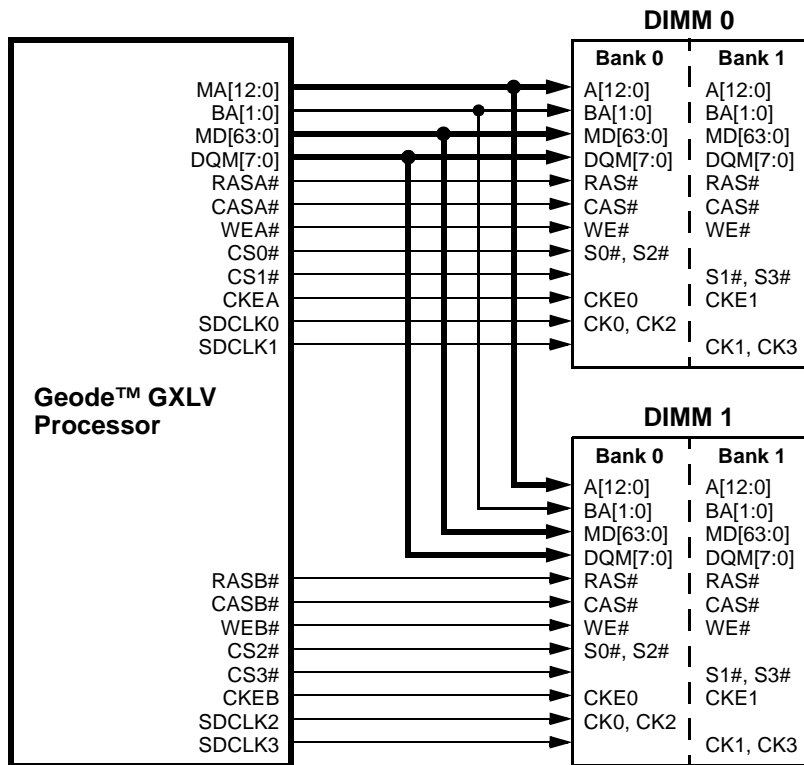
DIMM 0

| Bank 0 | Bank 1 |
|---|---|
| A[12:0] | A[12:0] |
| BA[1:0] | BA[1:0] |
| MD[63:0] | MD[63:0] |
| DQM[7:0] | DQM[7:0] |
| RAS# | RAS# |
| CAS# | CAS# |
| WE# | WE# |
| S0#, S2# | |
| | S1#, S3# |
| CKE0 | CKE1 |
| CK0, CK2 | |
| | CK1, CK3 |

MA[12:0]
BA[1:0]
MD[63:0]
DQM[7:0]
RASA#
CASA#
WEA#
CS0#
CS1#
CKEA
SDCLK0
SDCLK1

Geode™ GXLV Processor

RASB#
CASB#
WEB#
CS2#
CS3#
CKEB
SDCLK2
SDCLK3

DIMM 1

| Bank 0 | Bank 1 |
|---|---|
| A[12:0] | A[12:0] |
| BA[1:0] | BA[1:0] |
| MD[63:0] | MD[63:0] |
| DQM[7:0] | DQM[7:0] |
| RAS# | RAS# |
| CAS# | CAS# |
| WE# | WE# |
| S0#, S2# | |
| | S1#, S3# |
| CKE0 | CKE1 |
| CK0, CK2 | |
| | CK1, CK3 |